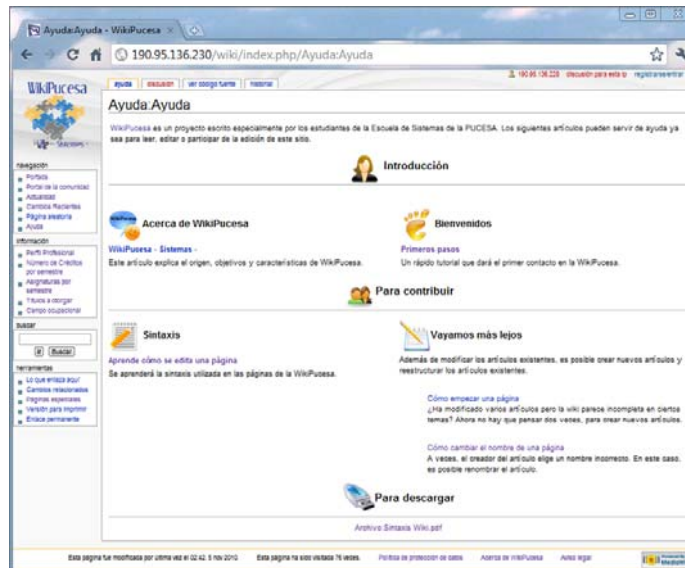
Ayuda:Ayuda - WikiPucesa ×

190.95.136.230/wiki/index.php/Ayuda:Ayuda

190.95.136.230 discusión para esta ip registrarse/entrar

ayuda discusión ver código fuente historial

WikiPucesa

navegación
Portada
Portal de la comunidad
Actualidad
Cambios Recientes
Página aleatoria
Ayuda

información
Perfil Profesional
Número de Créditos por semestre
Asignaturas por semestre
Títulos a otorgar
Campo ocupacional

buscar
Ir Buscar

herramientas
Lo que enlaza aquí
Cambios relacionados
Páginas especiales
Versión para imprimir
Enlace permanente

Ayuda:Ayuda

WikiPucesa es un proyecto escrito especialmente por los estudiantes de la Escuela de Sistemas de la PUCESA. Los siguientes artículos pueden servir de ayuda ya sea para leer, editar o participar de la edición de este sitio.

Introducción

Acerca de WikiPucesa
WikiPucesa - Sistemas -
Este artículo explica el origen, objetivos y características de WikiPucesa.

Bienvenidos
Primeros pasos
Un rápido tutorial que dará el primer contacto en la WikiPucesa.

Para contribuir

Sintaxis
Aprende cómo se edita una página
Se aprenderá la sintaxis utilizada en las páginas de la WikiPucesa.

Vayamos más lejos
Además de modificar los artículos existentes, es posible crear nuevos artículos y reestructurar los artículos existentes.

Cómo empezar una página
¿Ha modificado varios artículos pero la wiki parece incompleta en ciertos temas? Ahora no hay que pensar dos veces, para crear nuevos artículos.

Cómo cambiar el nombre de una página
A veces, el creador del artículo elige un nombre incorrecto. En este caso, es posible renombrar el artículo.

Para descargar

Archivo:Sintaxis Wiki.pdf

Esta página fue modificada por última vez el 02:42, 5 nov 2010. Esta página ha sido visitada 76 veces. Política de protección de datos Acerca de WikiPucesa Aviso legal